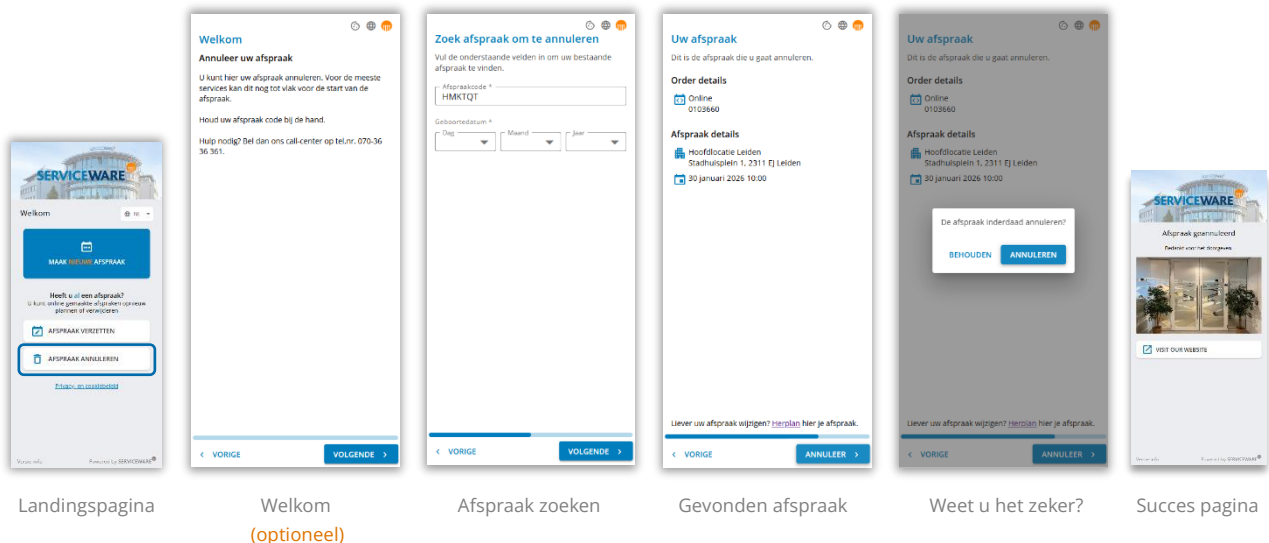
SERVICEWARE

Welkom

MAAK NIEUWE AFSPRAAK

Heeft u al een afspraak?
U kunt online gemaakte afspraken opnieuw plannen of verwijderen

AFSPRAAK VERZETTEN

AFSPRAAK ANNULEREN

Privacy- en cookiebeleid

Powered by SERVICEWARE

Landingspagina

Welkom

Annuleer uw afspraak

U kunt hier uw afspraak annuleren. Voor de meeste services kan dit nog tot vlak voor de start van de afspraak.

Houd uw afspraak code bij de hand.

Hulp nodig? Bel dan ons call-center op tel.nr. 070-36 36 361.

VORIGE

VOLGENDE

Welkom
(optioneel)

Zoek afspraak om te annuleren

Vul de onderstaande velden in om uw bestaande afspraak te vinden.

Afspraakcode *
HMKTQT

Geboortedatum *
Dag
Maand
Jaar

VORIGE

VOLGENDE

Afspraak zoeken

Uw afspraak

Dit is de afspraak die u gaat annuleren.

Order details

Online
0103660

Afspraak details

Hoofdlocatie Leiden
Stadhuisplein 1, 2311 EJ Leiden

30 januari 2026 10:00

Liever uw afspraak wijzigen? Herplan hier je afspraak.

VORIGE

ANNULEER

Gevonden afspraak

Uw afspraak

Dit is de afspraak die u gaat annuleren.

Order details

Online
0103660

Afspraak details

Hoofdlocatie Leiden
Stadhuisplein 1, 2311 EJ Leiden

30 januari 2026 10:00

De afspraak inderdaad annuleren?

BEHOUDEN

ANNULEREN

Liever uw afspraak wijzigen? Herplan hier je afspraak.

VORIGE

ANNULEER

Weet u het zeker?

SERVICEWARE

Afspraak geannuleerd

Bedankt voor het doorgeven.

VISIT OUR WEBSITE

Powered by SERVICEWARE

Succes pagina